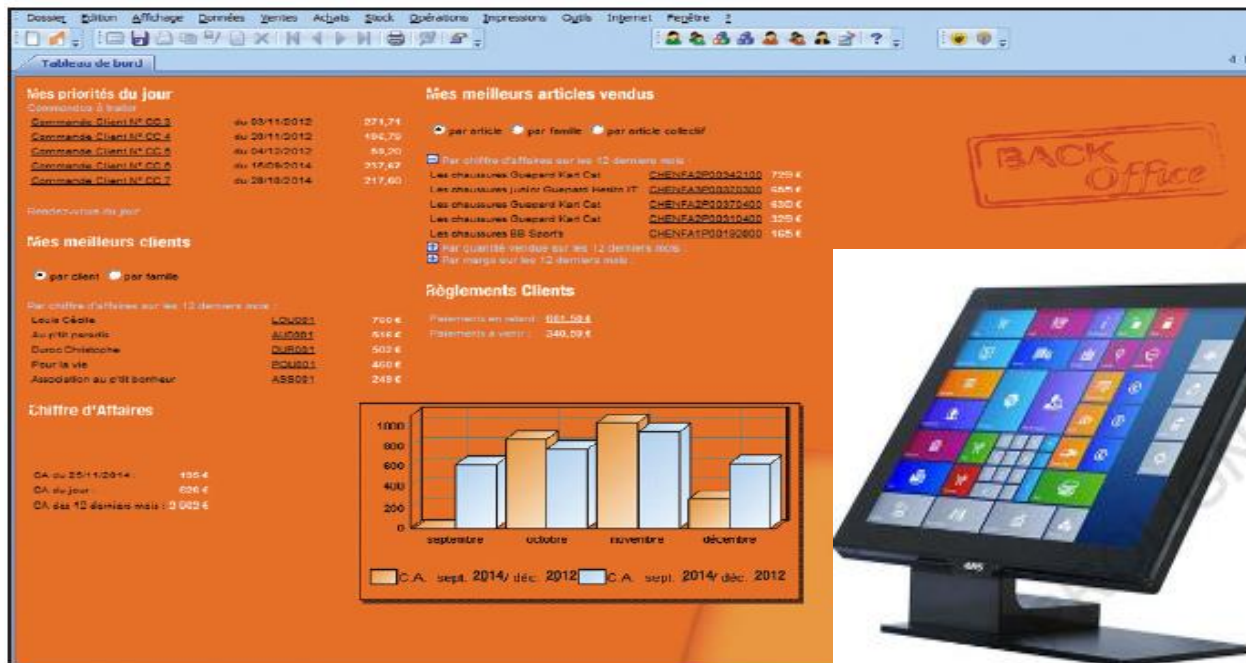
Dossier Edition Affichage Données Ventes Achats Stock Opérations Impressions Outils Internet Fenêtre ?

Tableau de bord

Mes priorités du jour
Commandes à traiter
Commande Client N° CC 3 du 03/11/2012 271,71
Commande Client N° CC 4 du 20/11/2012 196,79
Commande Client N° CC 5 du 04/12/2012 59,20
Commande Client N° CC 6 du 15/09/2014 217,67
Commande Client N° CC 7 du 28/10/2014 217,60

Rendez-vous du jour

Mes meilleurs clients

par client par famille

Par chiffre d'affaires sur les 12 derniers mois :
Louis Cécile LOU001 700 €
Au p'tit paradis AU0001 516 €
Duroc Christophe DUR001 502 €
Pour la vie POU001 460 €
Association au p'tit bonheur ASS001 249 €

Chiffre d'Affaires

CA du 25/11/2014 : 155 €
CA du jour : 026 €
CA des 12 derniers mois : 3 082 €

Mes meilleurs articles vendus

par article par famille par article collectif

Par chiffre d'affaires sur les 12 derniers mois :
Les chaussures Guepard Kart Cat CHENFA2P00342100 725 €
Les chaussures junior Guepard Heslin IT CHENFA3P00370300 655 €
Les chaussures Guepard Kart Cat CHENFA2P00370400 630 €
Les chaussures Guepard Kart Cat CHENFA2P00310400 325 €
Les chaussures BB Sports CHENFA1P00190800 165 €
Par quantité vendue sur les 12 derniers mois
Par marge sur les 12 derniers mois

Règlements Clients

Paiements en retard : 661,58 €
Paiements à venir : 340,09 €

BACK Office

1000
800
600
400
200
0
septembre octobre novembre décembre

C.A. sept. 2014/ déc. 2012 C.A. sept. 2014/ déc. 2012